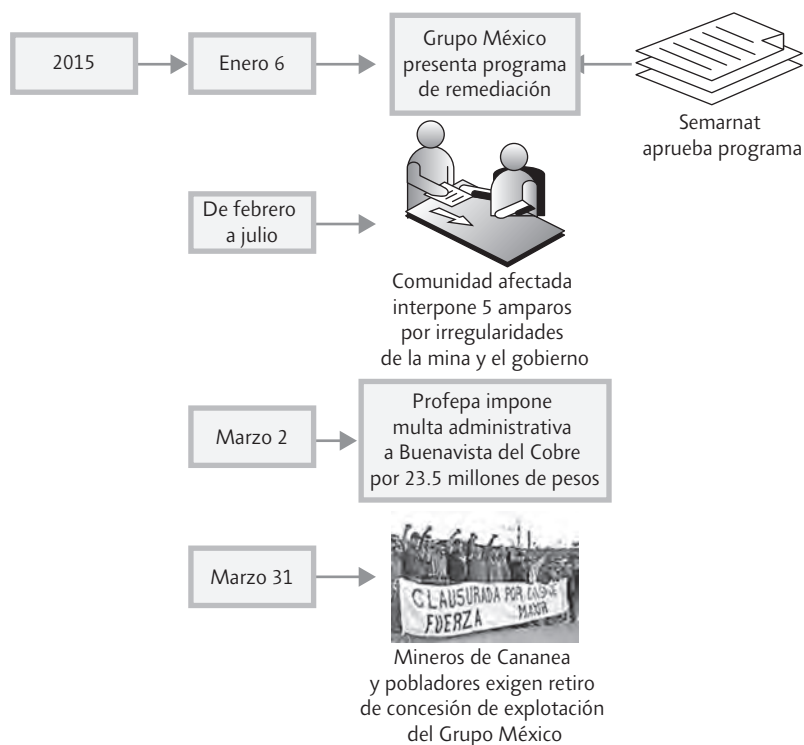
2015

Enero 6

Grupo México presenta programa de remediación

Semarnat aprueba programa

De febrero a julio

Comunidad afectada interpone 5 amparos por irregularidades de la mina y el gobierno

Marzo 2

Profepa impone multa administrativa a Buenavista del Cobre por 23.5 millones de pesos

Marzo 31

CLAUSURADA POR CAUSA DE FUERZA MAYOR

Mineros de Cananea y pobladores exigen retiro de concesión de explotación del Grupo México